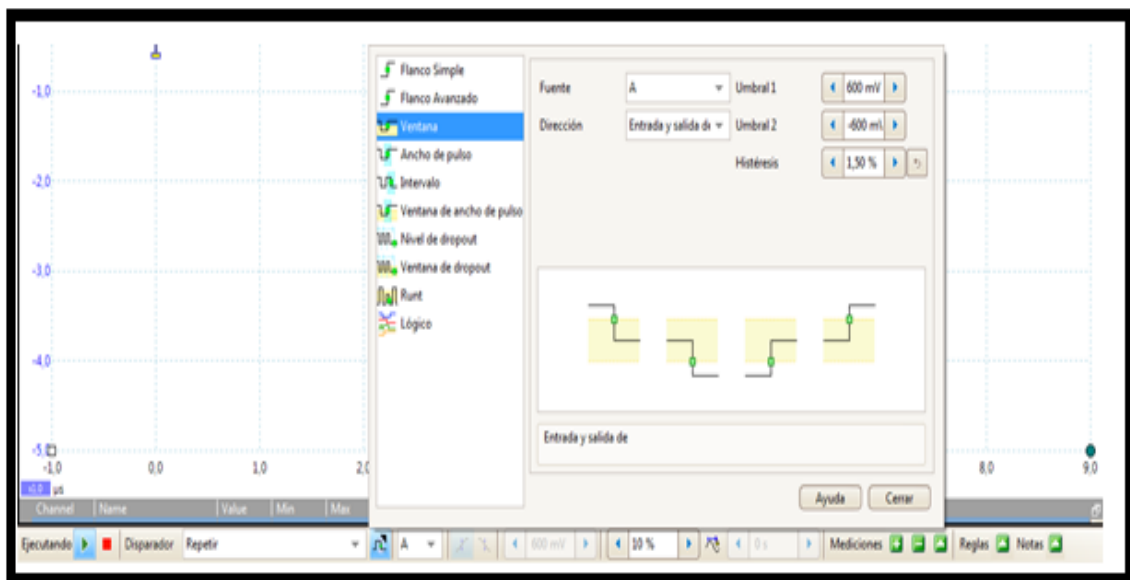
-1,0
-2,0
-3,0
-4,0
-5,0
-1,0 0,0 1,0 2,0 8,0 9,0
x1,0 µs
Channel Name Value Min Max

Flanco Simple
Flanco Avanzado
Ventana
Ancho de pulso
Intervalo
Ventana de ancho de pulso
Nivel de dropout
Ventana de dropout
Runt
Lógico

Fuente A Umbral 1 600 mV
Dirección Entrada y salida de Umbral 2 -600 mV
Histéresis 1,50 %

Entrada y salida de

Ayuda Cerrar

Ejecutando Disparador Repetir A 600 mV 10 % 0 s Mediciones Reglas Notas